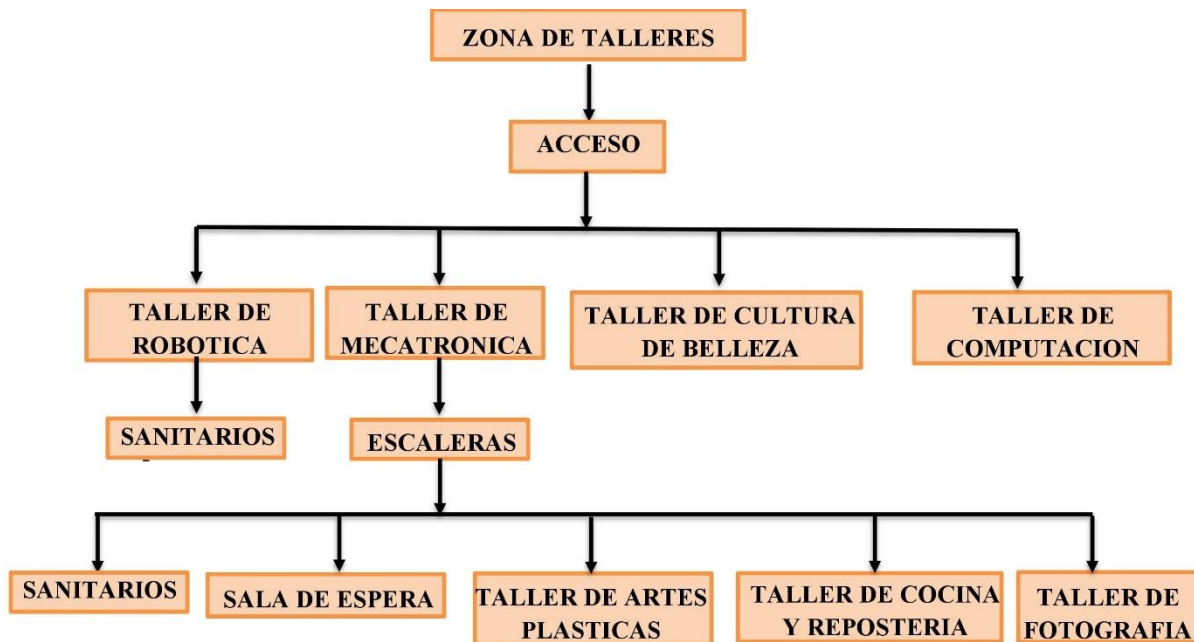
ZONA DE TALLERES

ACCESO

TALLER DE ROBOTICA

TALLER DE MECATRONICA

TALLER DE CULTURA DE BELLEZA

TALLER DE COMPUTACION

SANITARIOS

ESCALERAS

SANITARIOS

SALA DE ESPERA

TALLER DE ARTES PLASTICAS

TALLER DE COCINA Y REPOSTERIA

TALLER DE FOTOGRAFIA